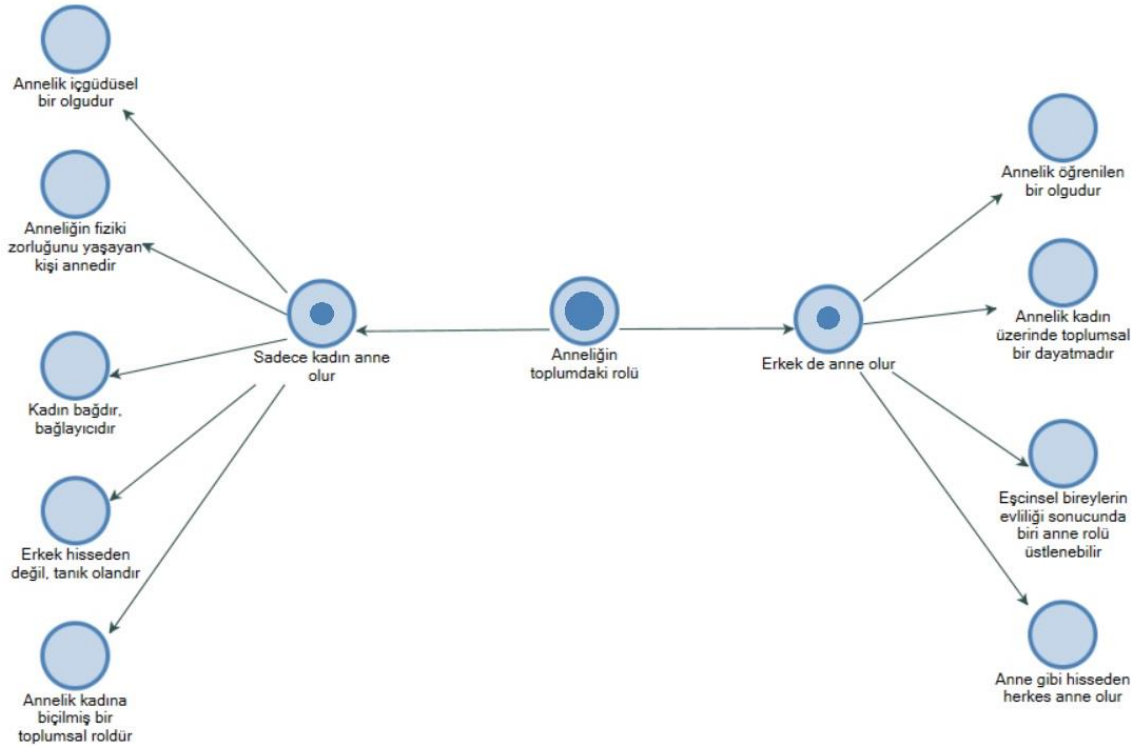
Anneliğin toplumdaki rolü

Sadece kadın anne olur

Annelik içgüdüsel bir olgudur

Anneliğin fiziki zorluğunu yaşayan kişi annedir

Kadın bağdır, bağlayıcıdır

Erkek hisseden değil, tanık olandır

Annelik kadına biçilmiş bir toplumsal roldür

Erkek de anne olur

Annelik öğrenilen bir olgudur

Annelik kadın üzerinde toplumsal bir dayatmadır

Eşcinsel bireylerin evliliği sonucunda biri anne rolü üstlenebilir

Anne gibi hisseden herkes anne olur